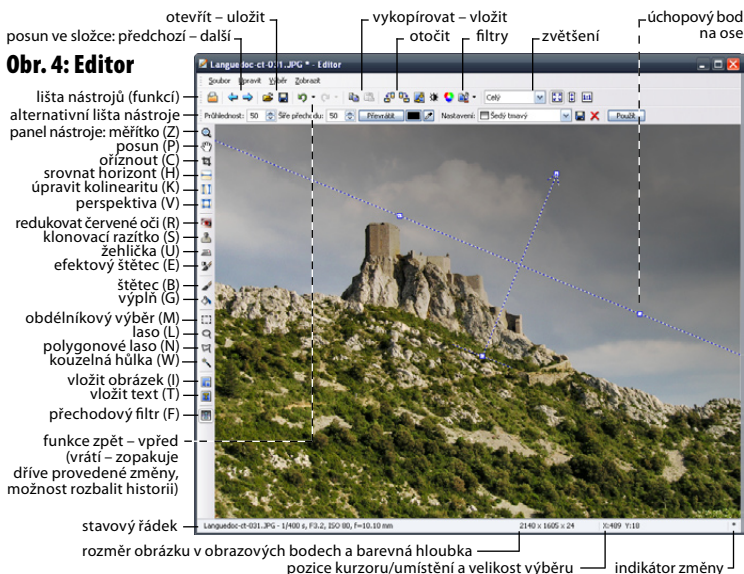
otevřít – uložit

vykopírovat – vložit

úchopový bod na ose

posun ve složce: předchozí – další

otočit

filtry

zvětšení

Obr. 4: Editor

Languedoc-ct-031.JPG * - Editor

Soubor Upravit Výběr Zobrazit

Celý

Průhlednost: 50 Šíře přechodu: 50 Převrátit Nastavení: Šedý tmavý Použít

lišta nástrojů (funkcí)

alternativní lišta nástroje

panel nástroje: měřítko (Z)

posun (P)

oříznout (C)

srovnat horizont (H)

upravit kolinearitu (K)

perspektiva (V)

redukovat červené oči (R)

klonovací razítko (S)

žehlička (U)

efektový štětec (E)

štětec (B)

výplň (G)

obdélníkový výběr (M)

laso (L)

polygonové laso (N)

kouzelná hůlka (W)

vložit obrázek (I)

vložit text (T)

přechodový filtr (F)

funkce zpět – vpřed (vrátí – zopakuje dříve provedené změny, možnost rozbalit historii)

stavový řádek

Languedoc-ct-031.JPG - 1/400 s, F3.2, ISO 80, f=10.10 mm

2140 x 1605 x 24

X:409 Y:10

rozměr obrázku v obrazových bodech a barevná hloubka

pozice kurzoru/umístění a velikost výběru

indikátor změny